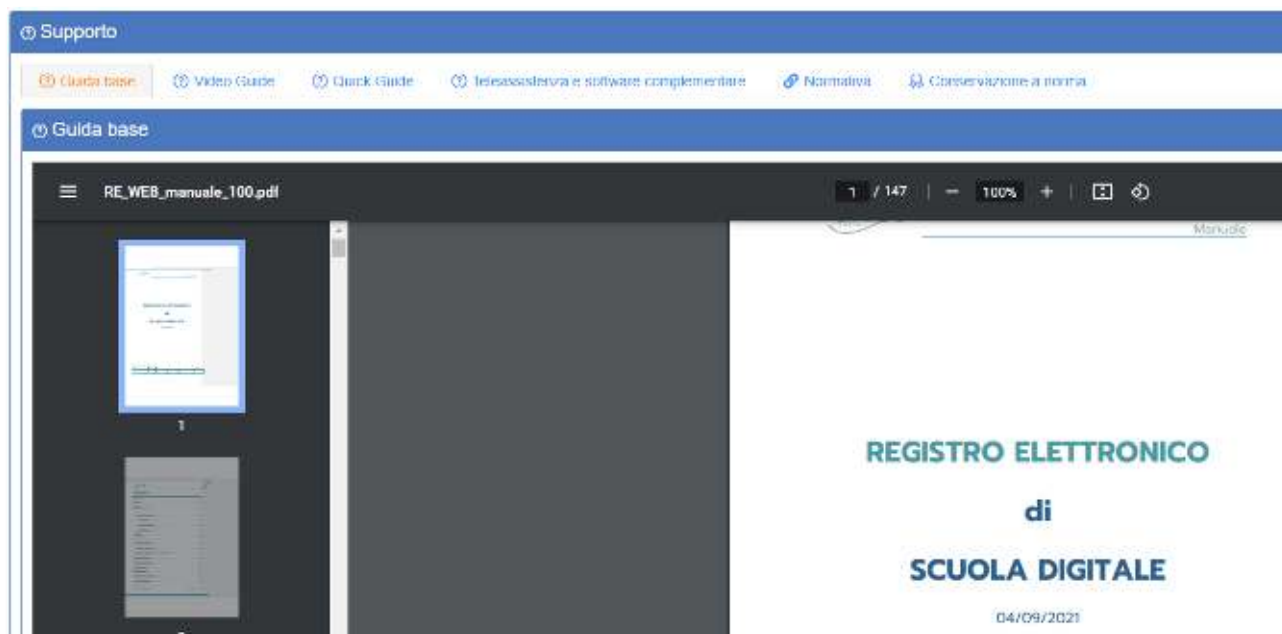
Supporto

Guida base | Video Guide | Quick Guide | Teleassistenza e software complementare | Normativa | Conservazione a norma

Guida base

RE_WEB_manuale_100.pdf

1 / 147 | − 100% + |

1

Manuale

REGISTRO ELETTRONICO

di

SCUOLA DIGITALE

04/09/2021